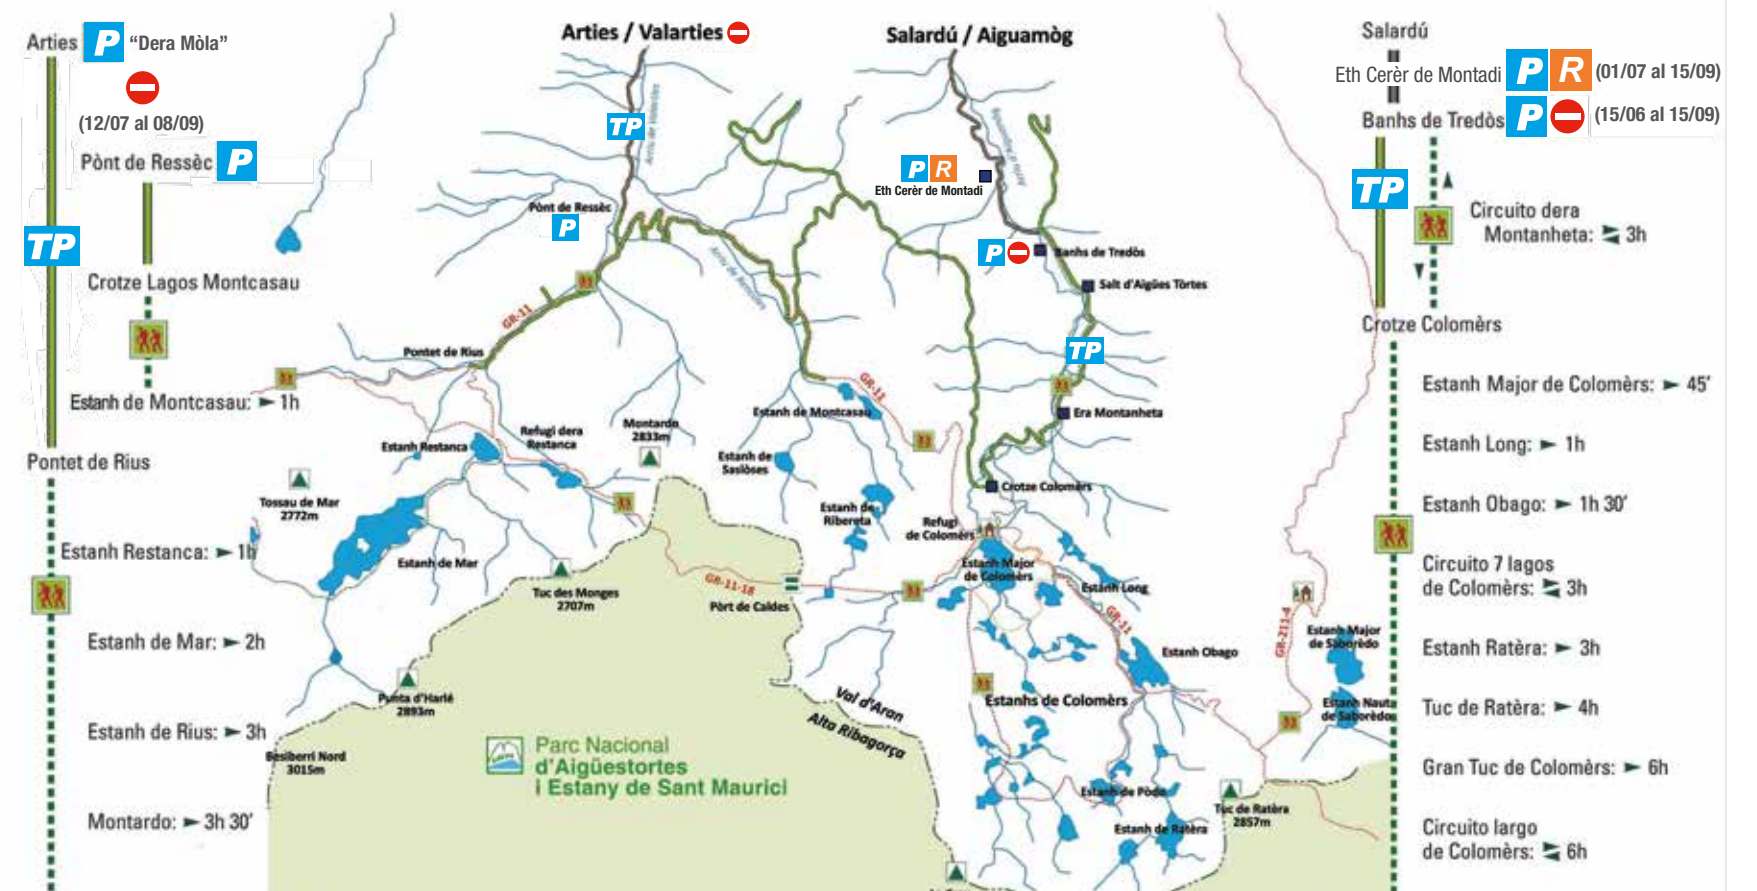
Arties P "Dera Mòla"

(12/07 al 08/09)

Pònt de Ressèc P

TP

Crotze Lagos Montcasau

Estanh de Montcasau: 1h

Pontet de Rius

Estanh Restanca: 1h

Estanh de Mar: 2h

Estanh de Rius: 3h

Montardo: 3h 30'

Arties / Valarties

Salardú / Aiguamòg

TP

Pònt de Ressèc

P

PR

Eth Cerèr de Montadi

P

Banhs de Tredòs

Salt d'Aigües Tòrtes

GR-11

Pontet de Rius

TP

Era Montanheta

Estanh de Montcasau

GR-11

Estanh Restanca

Refugi dera Restanca

Montardo 2833m

Estanh de Sasloses

Estanh de Ribereta

Crotze Colomèrs

Refugi de Colomèrs

Tossau de Mar 2772m

Estanh de Mar

Tuc des Monges 2707m

GR-11-18

Pòrt de Caldes

Estanh Major de Colomèrs

Estanh Long

GR-11

Estanh Obago

GR-211-4

Estanh Major de Saboredo

Estanh Nauta de Saboredo

Punta d'Harlé 2893m

Besiberri Nord 3015m

Parc Nacional d'Aigüestortes i Estany de Sant Maurici

Val d'Aran

Alta Ribagorça

Estanhs de Colomèrs

Estanh de Pòdo

Estanh de Ratèra

Tuc de Ratèra 2857m

Salardú

Eth Cerèr de Montadi P R (01/07 al 15/09)

Banhs de Tredòs P (15/06 al 15/09)

TP

Circuito dera Montanheta: 3h

Crotze Colomèrs

Estanh Major de Colomèrs: 45'

Estanh Long: 1h

Estanh Obago: 1h 30'

Circuito 7 lagos de Colomèrs: 3h

Estanh Ratèra: 3h

Tuc de Ratèra: 4h

Gran Tuc de Colomèrs: 6h

Circuito largo de Colomèrs: 6h